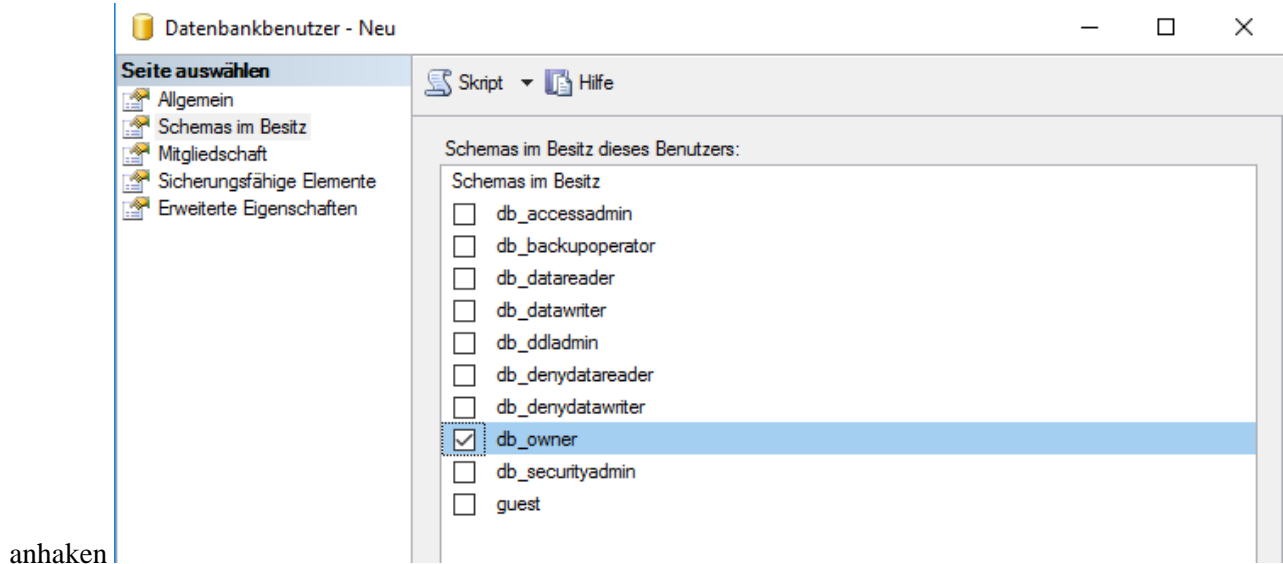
Datenbankbenutzer - Neu

Seite auswählen
Allgemein
Schemas im Besitz
Mitgliedschaft
Sicherungsfähige Elemente
Erweiterte Eigenschaften

Skript ▾ Hilfe

Schemas im Besitz dieses Benutzers:

Schemas im Besitz
db_accessadmin
db_backupoperator
db_datareader
db_datawriter
db_ddladmin
db_denydatareader
db_denydatawriter
db_owner
db_securityadmin
guest

anhaken